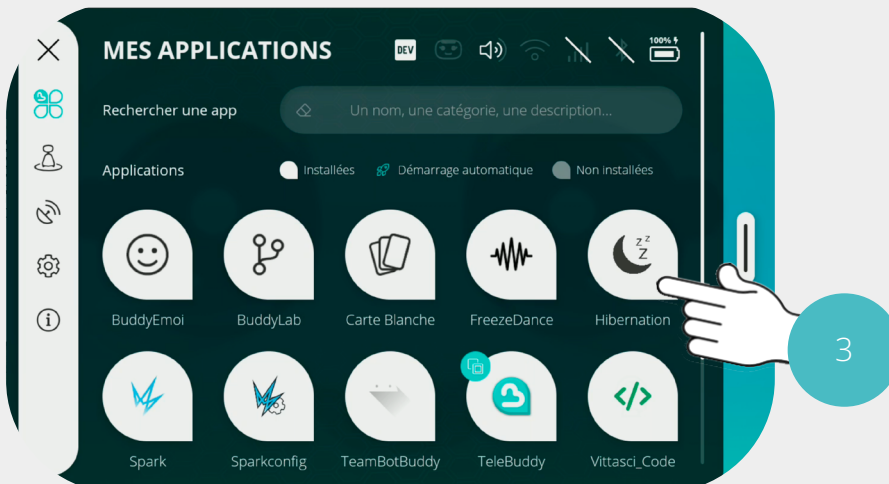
MES APPLICATIONS

DEV

100%

Rechercher une app

Un nom, une catégorie, une description...

Applications

Installées

Démarrage automatique

Non installées

BuddyEmoi

BuddyLab

Carte Blanche

FreezeDance

Hibernation

Spark

Sparkconfig

TeamBotBuddy

TeleBuddy

Vittasci_Code

3